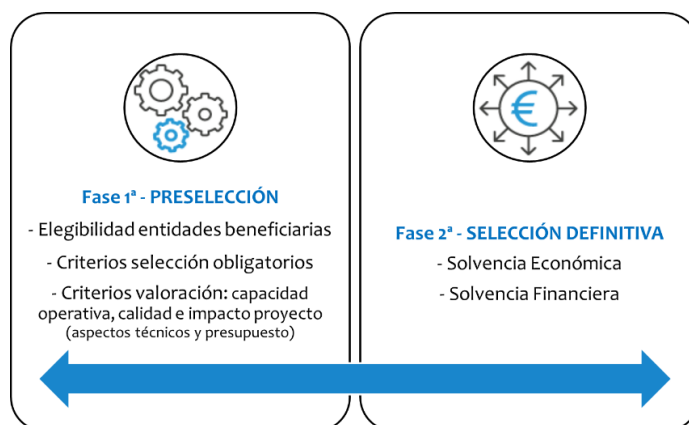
Fase 1ª - PRESELECCIÓN

- Elegibilidad entidades beneficiarias

- Criterios selección obligatorios

- Criterios valoración: capacidad operativa, calidad e impacto proyecto (aspectos técnicos y presupuesto)

Fase 2ª - SELECCIÓN DEFINITIVA

- Solvencia Económica

- Solvencia Financiera